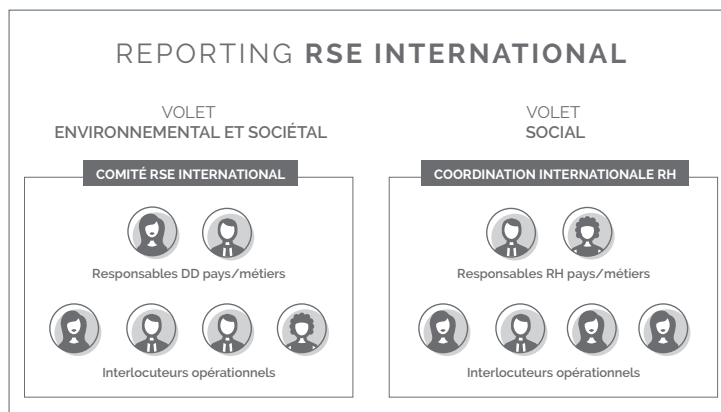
REPORTING **RSE INTERNATIONAL**

VOLET
ENVIRONNEMENTAL ET SOCIÉTAL

COMITÉ RSE INTERNATIONAL

Responsables DD pays/métiers

Interlocuteurs opérationnels

VOLET
SOCIAL

COORDINATION INTERNATIONALE RH

Responsables RH pays/métiers

Interlocuteurs opérationnels